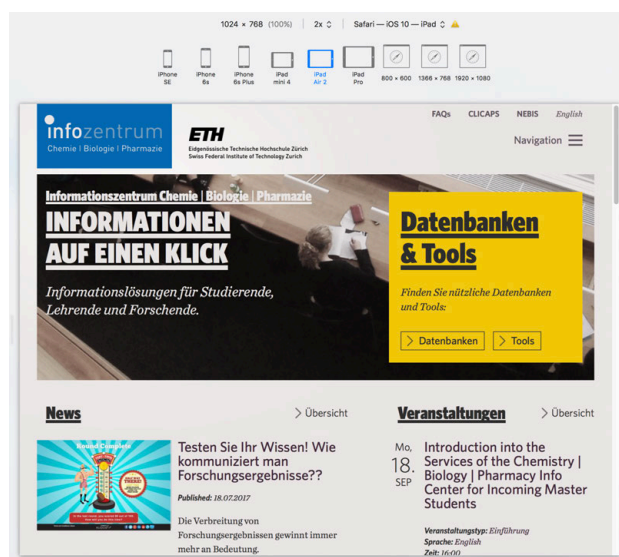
1024 × 768 (100%) | 2x ◇ | Safari — iOS 10 — iPad ◇

iPhone SE | iPhone 6s | iPhone 6s Plus | iPad mini 4 | iPad Air 2 | iPad Pro | 800 × 600 | 1366 × 768 | 1920 × 1080

infozentrum
Chemie | Biologie | Pharmazie

ETH
Eidgenössische Technische Hochschule Zürich
Swiss Federal Institute of Technology Zurich

FAQs CLICAPS NEBIS English

Navigation

Informationszentrum Chemie | Biologie | Pharmazie

INFORMATIONEN AUF EINEN KLICK

Informationslösungen für Studierende, Lehrende und Forschende.

Datenbanken & Tools

Finden Sie nützliche Datenbanken und Tools:

> Datenbanken > Tools

News

> Übersicht

Round Complete

Testen Sie Ihr Wissen! Wie kommuniziert man Forschungsergebnisse??

Published: 18.07.2017

Die Verbreitung von Forschungsergebnissen gewinnt immer mehr an Bedeutung.

Veranstaltungen

> Übersicht

Mo, 18. SEP

Introduction into the Services of the Chemistry | Biology | Pharmacy Info Center for Incoming Master Students

Veranstaltungstyp: Einführung
Sprache: English
Zeit: 16:00